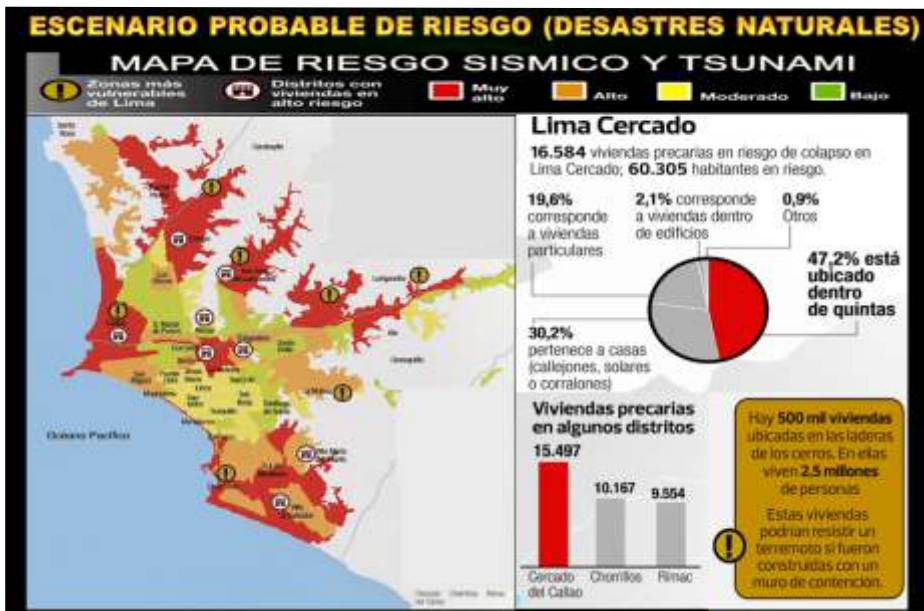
ESCENARIO PROBABLE DE RIESGO (DESASTRES NATURALES)

MAPA DE RIESGO SISMICO Y TSUNAMI

Zonas más vulnerables de Lima

Distritos con viviendas en alto riesgo

Muy alto

Alto

Moderado

Bajo

Océano Pacífico

Lima Cercado

16.584 viviendas precarias en riesgo de colapso en Lima Cercado; 60.305 habitantes en riesgo.

19,6% corresponde a viviendas particulares

2,1% corresponde a viviendas dentro de edificios

0,9% Otros

47,2% está ubicado dentro de quintas

30,2% pertenece a casas (callejones, solares o corralones)

Viviendas precarias en algunos distritos

15.497

10.167

9.554

Cercado del Callao

Chorrillos

Rímac

Hay 500 mil viviendas ubicadas en las laderas de los cerros. En ellas viven 2.5 millones de personas

Estas viviendas podrían resistir un terremoto si fueron construidas con un muro de contención.